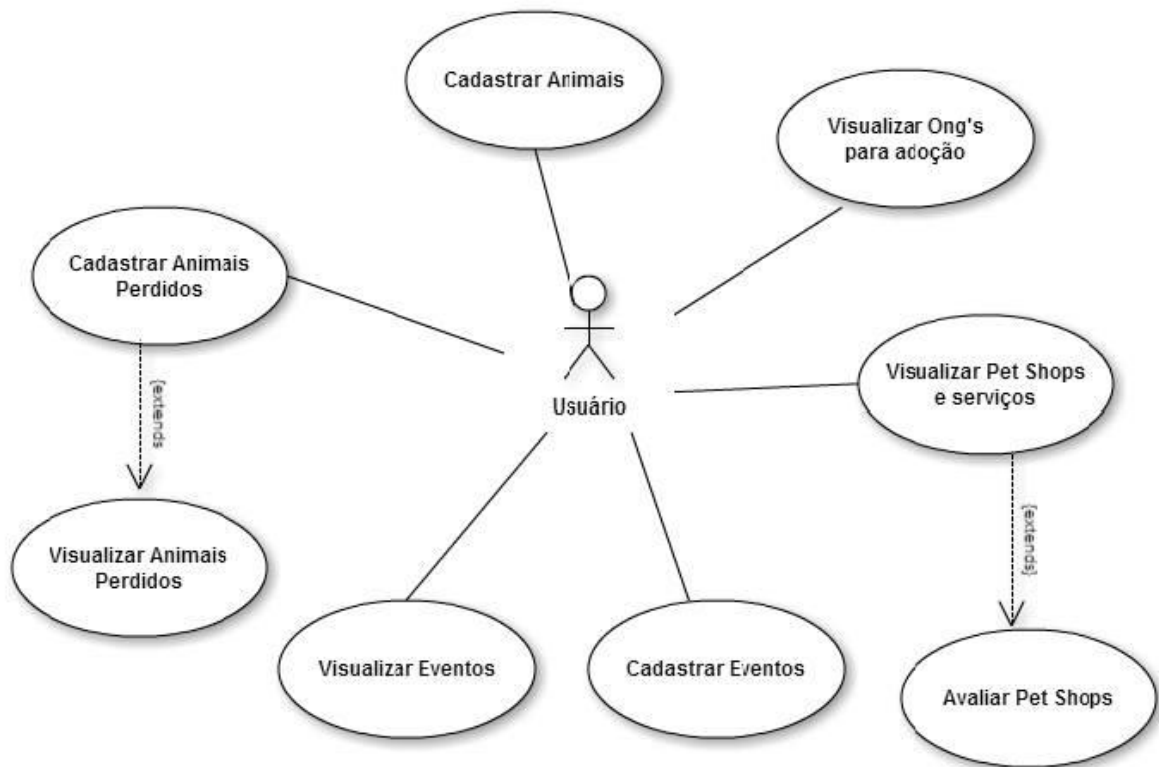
Cadastrar Animais

Visualizar Ong's para adoção

Cadastrar Animais Perdidos

{extends}

Visualizar Animais Perdidos

Usuário

Visualizar Pet Shops e serviços

{extends}

Visualizar Eventos

Cadastrar Eventos

Avaliar Pet Shops